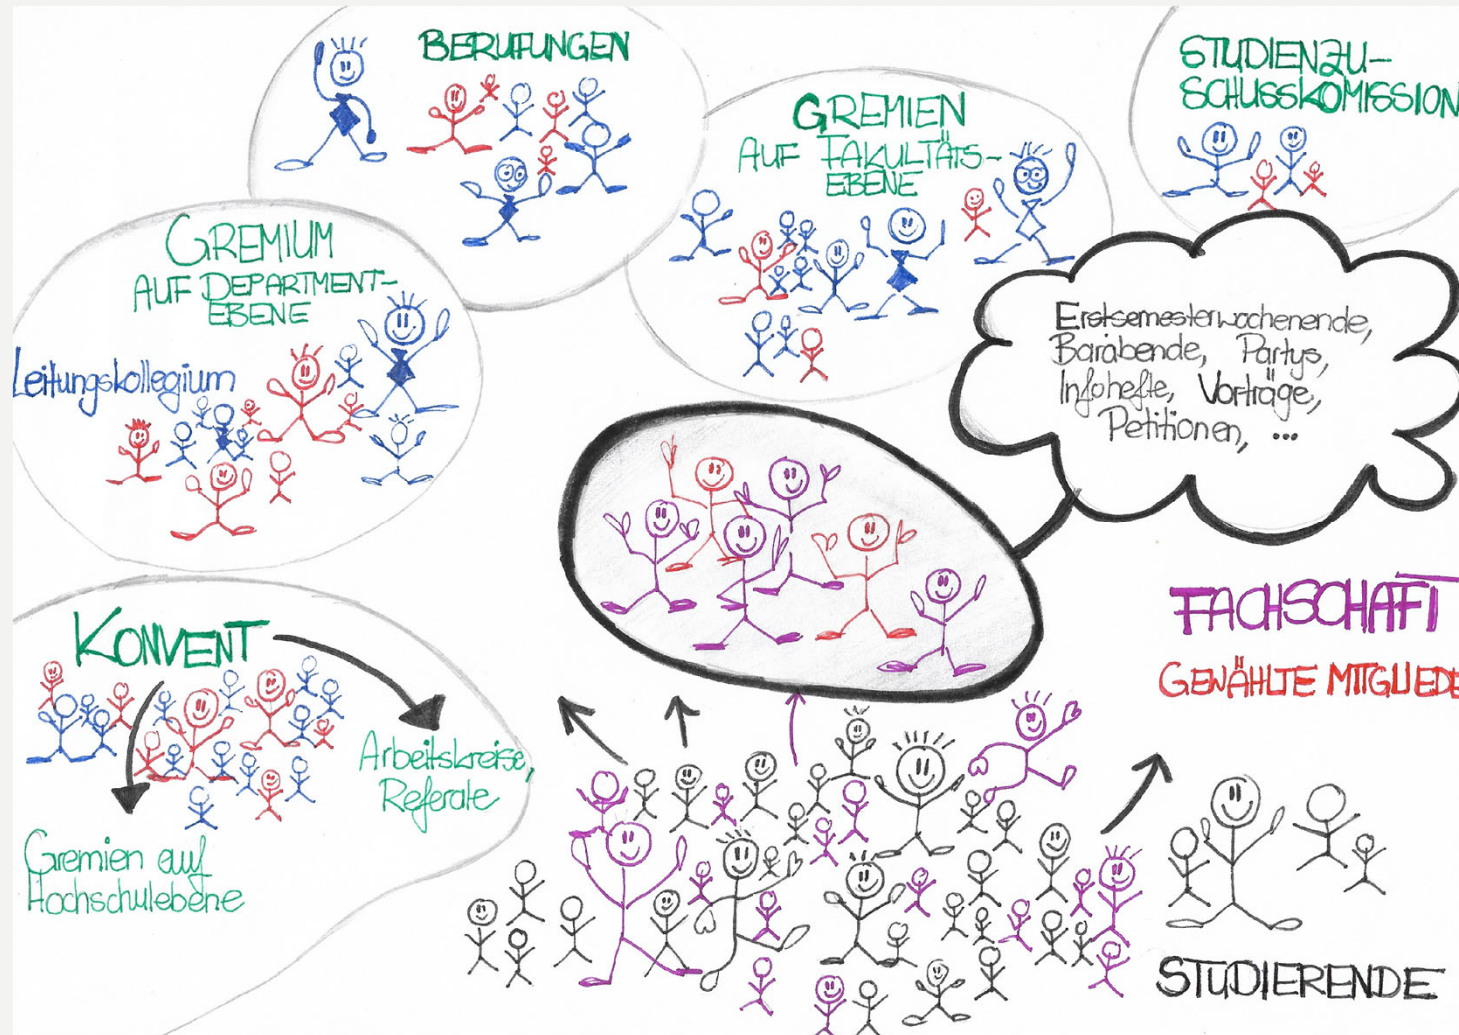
BERUFUNGEN

STUDIENZU-
SCHUSSKOMISSION

GREMIEN
AUF FAKULTÄTS-
EBENE

GREMIUM
AUF DEPARTMENT-
EBENE

Leitungskollegium

Erstsemesterwochenende,
Barabende, Partys,
Infohefte, Vorträge,
Petitionen, ...

FACHSCHAFT

GEWÄHLTE MITGLIEDE

KONVENT

Arbeitskreise,
Referate

Gremien auf
Hochschulebene

STUDIERENDE